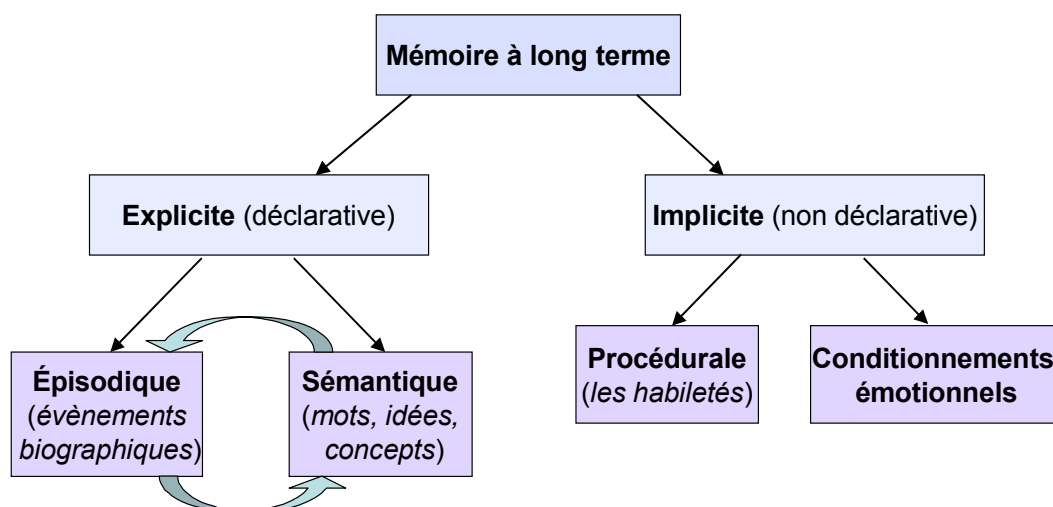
Mémoire à long terme

Explicite (déclarative)

Implicite (non déclarative)

Épisodique (évènements biographiques)

Sémantique (mots, idées, concepts)

Procédurale (les habiletés)

Conditionnements émotionnels